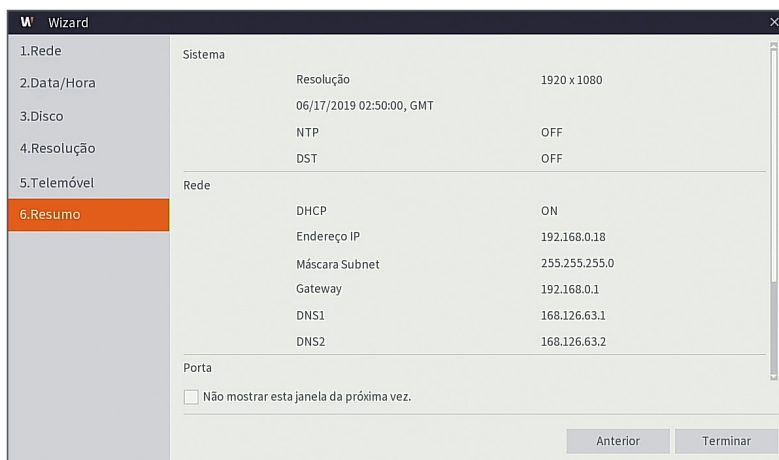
W Wizard

×

1.Rede
2.Data/Hora
3.Disco
4.Resolução
5.Telemóvel
6.Resumo

Sistema

| | |
|---|---|
| Resolução | 1920 x 1080 |
| 06/17/2019 02:50:00, GMT | |
| NTP | OFF |
| DST | OFF |

Rede

| | |
|---|---|
| DHCP | ON |
| Endereço IP | 192.168.0.18 |
| Máscara Subnet | 255.255.255.0 |
| Gateway | 192.168.0.1 |
| DNS1 | 168.126.63.1 |
| DNS2 | 168.126.63.2 |

Porta

Não mostrar esta janela da próxima vez.

Anterior Terminar